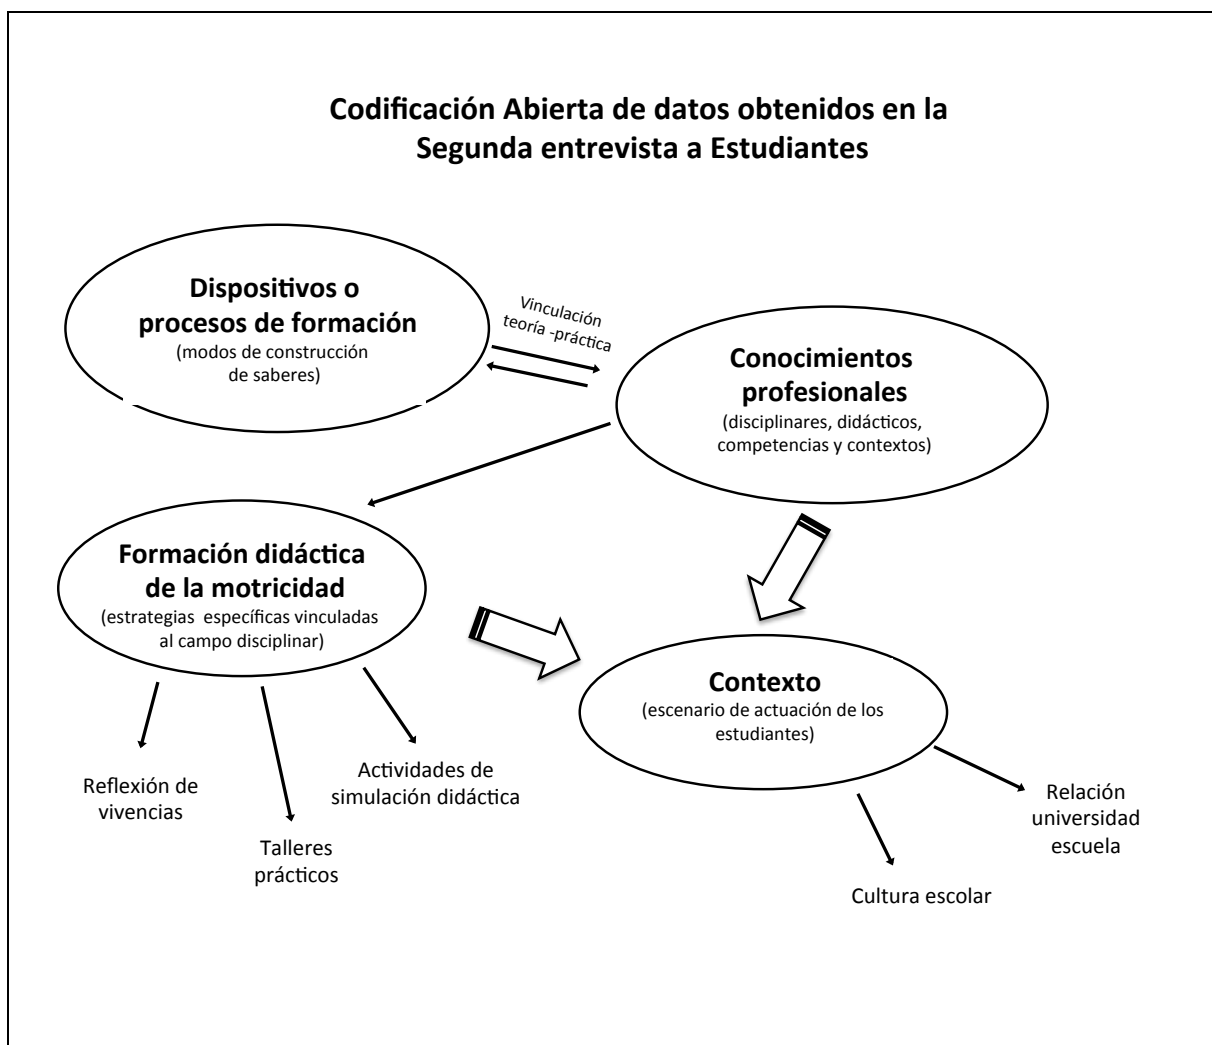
Codificación Abierta de datos obtenidos en la Segunda entrevista a Estudiantes

Dispositivos o procesos de formación
(modos de construcción de saberes)

Vinculación teoría -práctica

Conocimientos profesionales
(disciplinares, didácticos, competencias y contextos)

Formación didáctica de la motricidad
(estrategias específicas vinculadas al campo disciplinar)

Contexto
(escenario de actuación de los estudiantes)

Reflexión de vivencias

Talleres prácticos

Actividades de simulación didáctica

Cultura escolar

Relación universidad escuela